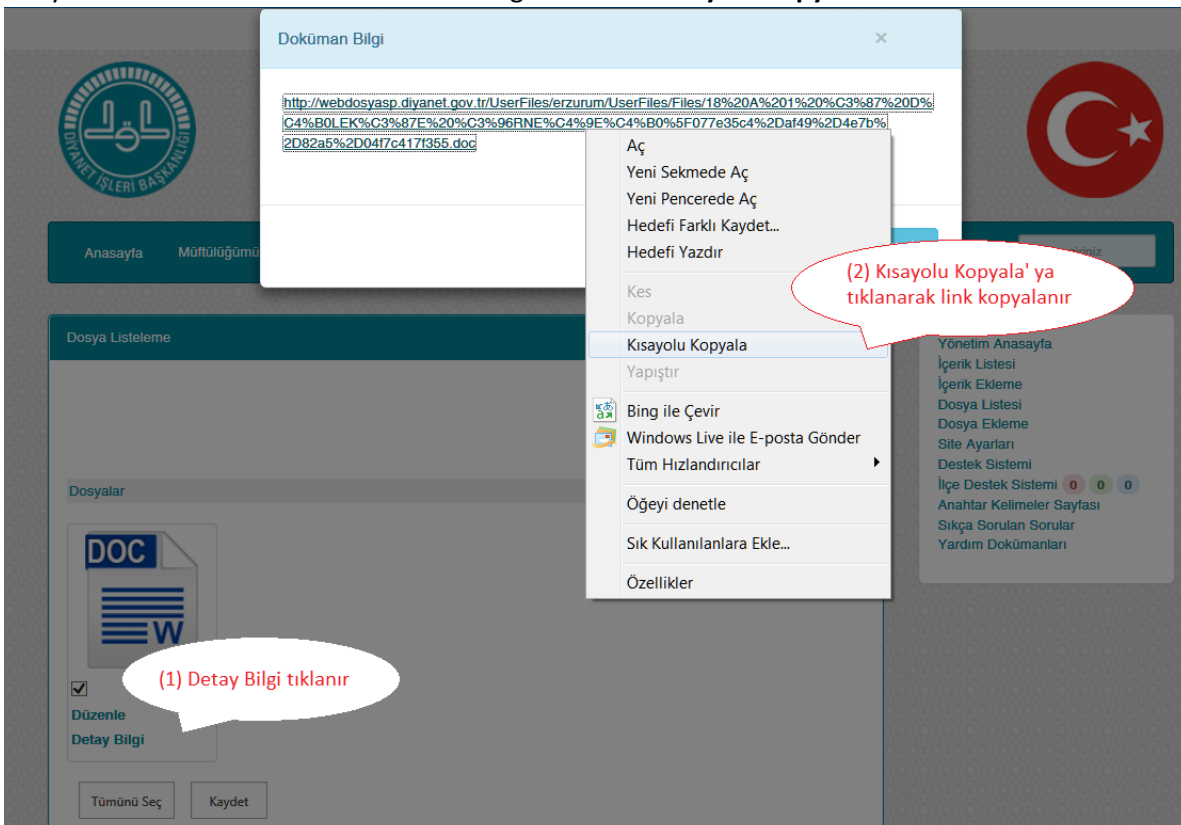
Doküman Bilgi

×

http://webdosyasp.diyanet.gov.tr/UserFiles/erzurum/UserFiles/Files/18%20A%201%20%C3%87%20D%C4%B0LEK%C3%87E%20%C3%96RNE%C4%9E%C4%B0%5F077e35c4%2Daf49%2D4e7b%2D82a5%2D04f7c417f355.doc

Aç
Yeni Sekmede Aç
Yeni Pencerede Aç
Hedefi Farklı Kaydet...
Hedefi Yazdır
Kes
Kopyala
Kısayolu Kopyala
Yapıştır
Bing ile Çevir
Windows Live ile E-posta Gönder
Tüm Hızlandırıcılar
Öğeyi denetle
Sık Kullanılanlara Ekle...
Özellikler

(2) Kısayolu Kopyala' ya tıklanarak link kopyalanır

DİYANET İŞLERİ BAŞKANLIĞI

Anasayfa
Müftülüğümü

Dosya Listeleme

Yönetim Anasayfa
İçerik Listesi
İçerik Ekleme
Dosya Listesi
Dosya Ekleme
Site Ayarları
Destek Sistemi
İlçe Destek Sistemi 0 0 0
Anahtar Kelimeler Sayfası
Sıkça Sorulan Sorular
Yardım Dokümanları

Dosyalar

DOC
W

(1) Detay Bilgi tıklanır

Düzenle
Detay Bilgi

Tümünü Seç
Kaydet